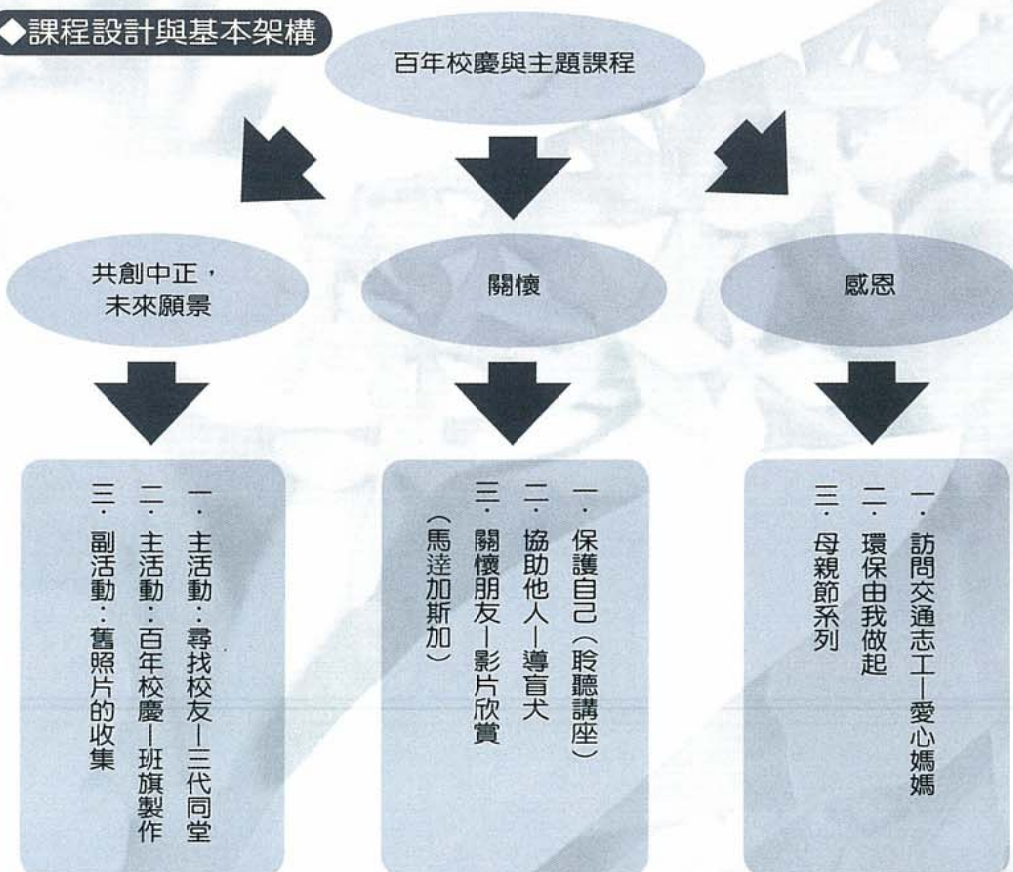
◆課程設計與基本架構

百年校慶與主題課程

共創中正，未來願景

關懷

感恩

一．主活動：尋找校友—三代同堂
二．主活動：百年校慶—班旗製作
三．副活動：舊照片的收集

一．保護自己（聆聽講座）
二．協助他人—導盲犬
三．關懷朋友—影片欣賞（馬達加斯加）

一．訪問交通志工—愛心媽媽
二．環保由我做起
三．母親節系列